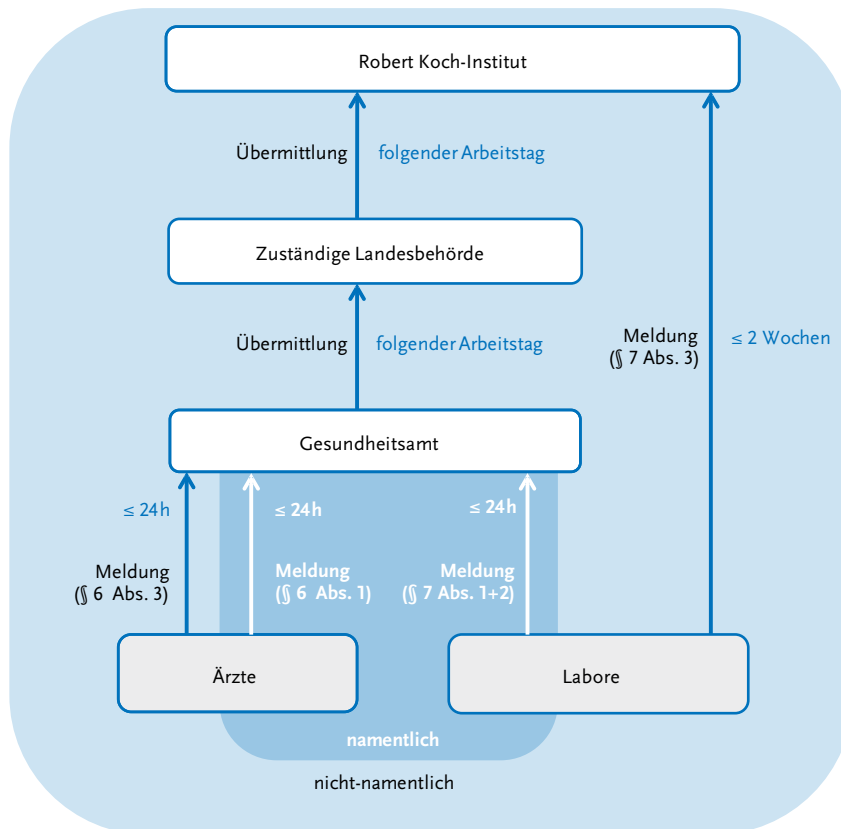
Robert Koch-Institut

Übermittlung folgender Arbeitstag

Zuständige Landesbehörde

Übermittlung folgender Arbeitstag

Meldung (§ 7 Abs. 3)

≤ 2 Wochen

Gesundheitsamt

≤ 24h

Meldung (§ 6 Abs. 3)

≤ 24h

Meldung (§ 6 Abs. 1)

≤ 24h

Meldung (§ 7 Abs. 1+2)

Ärzte

Labore

namentlich

nicht-namentlich